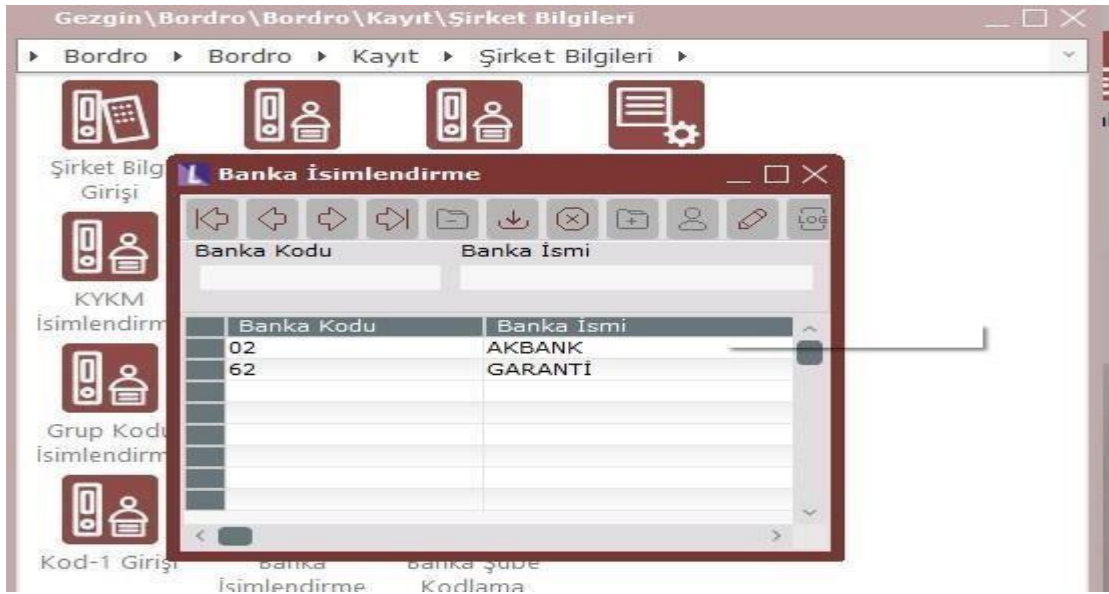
Gezgin\Bordro\Bordro\Kayıt\Şirket Bilgileri

▸ Bordro ▸ Bordro ▸ Kayıt ▸ Şirket Bilgileri ▸

Şirket Bilg Girişi

KYKM İsimlendirm

Grup Kodu İsimlendirm

Kod-1 Girişi

Banka İsimlendirme

Banka Şube Kodlama

Banka İsimlendirme

LOG

Banka Kodu

Banka İsmi

| Banka Kodu | Banka İsmi |
|---|---|
| 02 | AKBANK |
| 62 | GARANTİ |